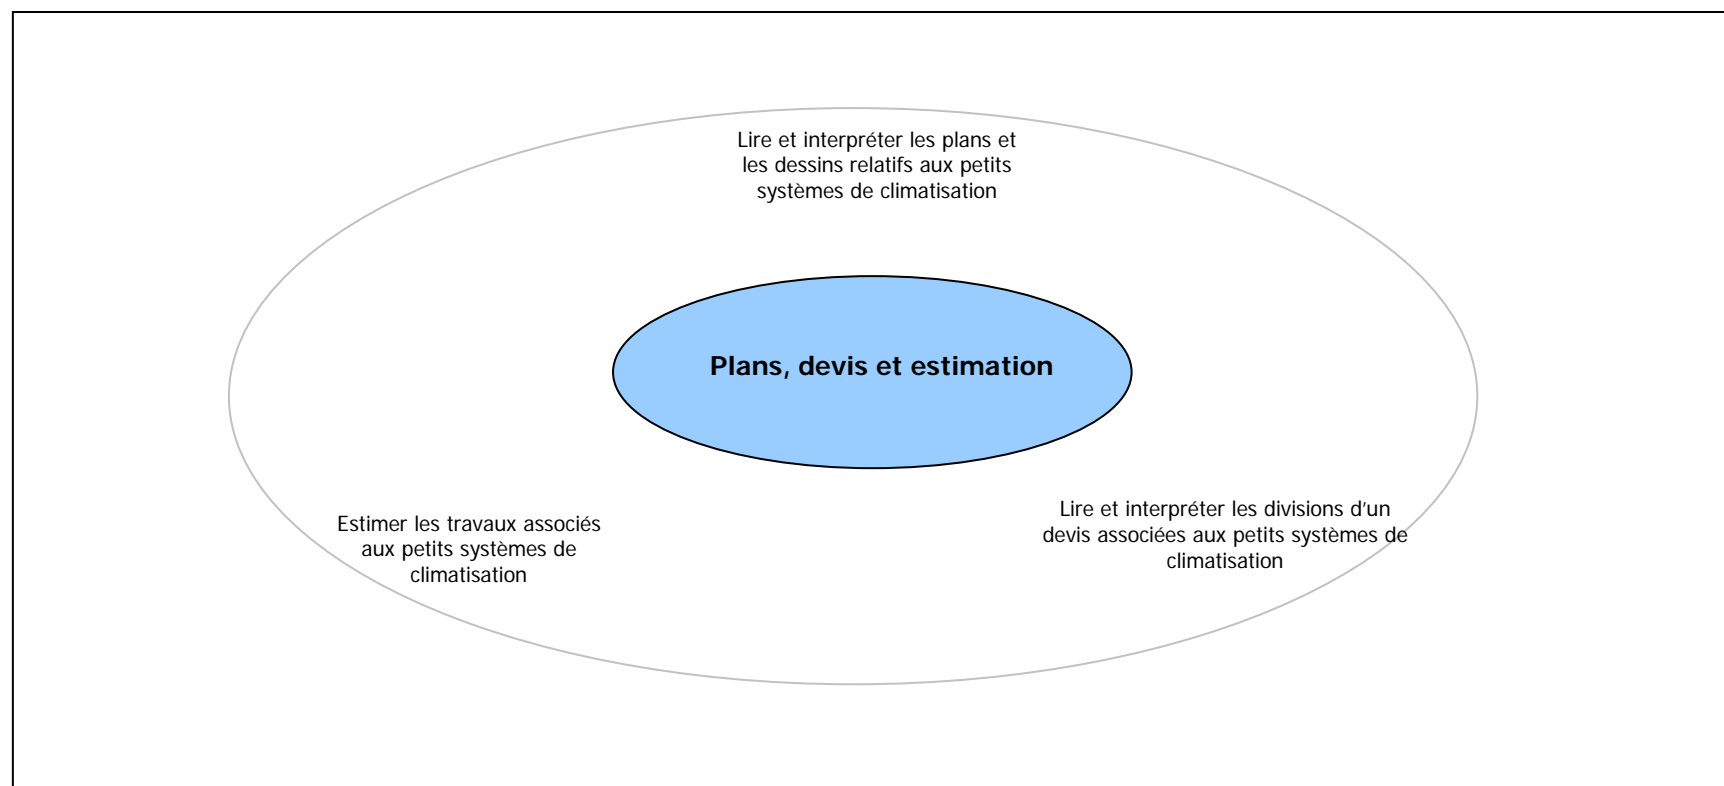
Lire et interpréter les plans et les dessins relatifs aux petits systèmes de climatisation

Plans, devis et estimation

Estimer les travaux associés aux petits systèmes de climatisation

Lire et interpréter les divisions d'un devis associées aux petits systèmes de climatisation